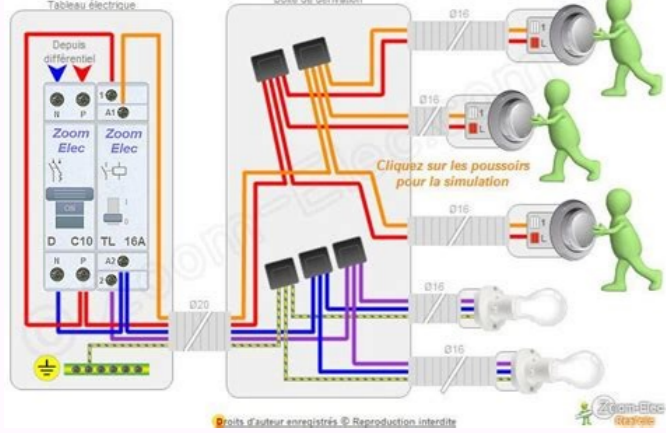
Tableau électrique

Boîte de dérivation

Depuis différentiel

N P

1 A1

Zoom Elec

Zoom Elec

OS

D C10

TL 16A

I

O

N P

A2 2

Ø16

Ø16

Cliquez sur les poussoirs pour la simulation

Ø16

Ø16

Ø20

Ø16

Droits d'auteur enregistrés © Reproduction interdite

Zoom-Elec